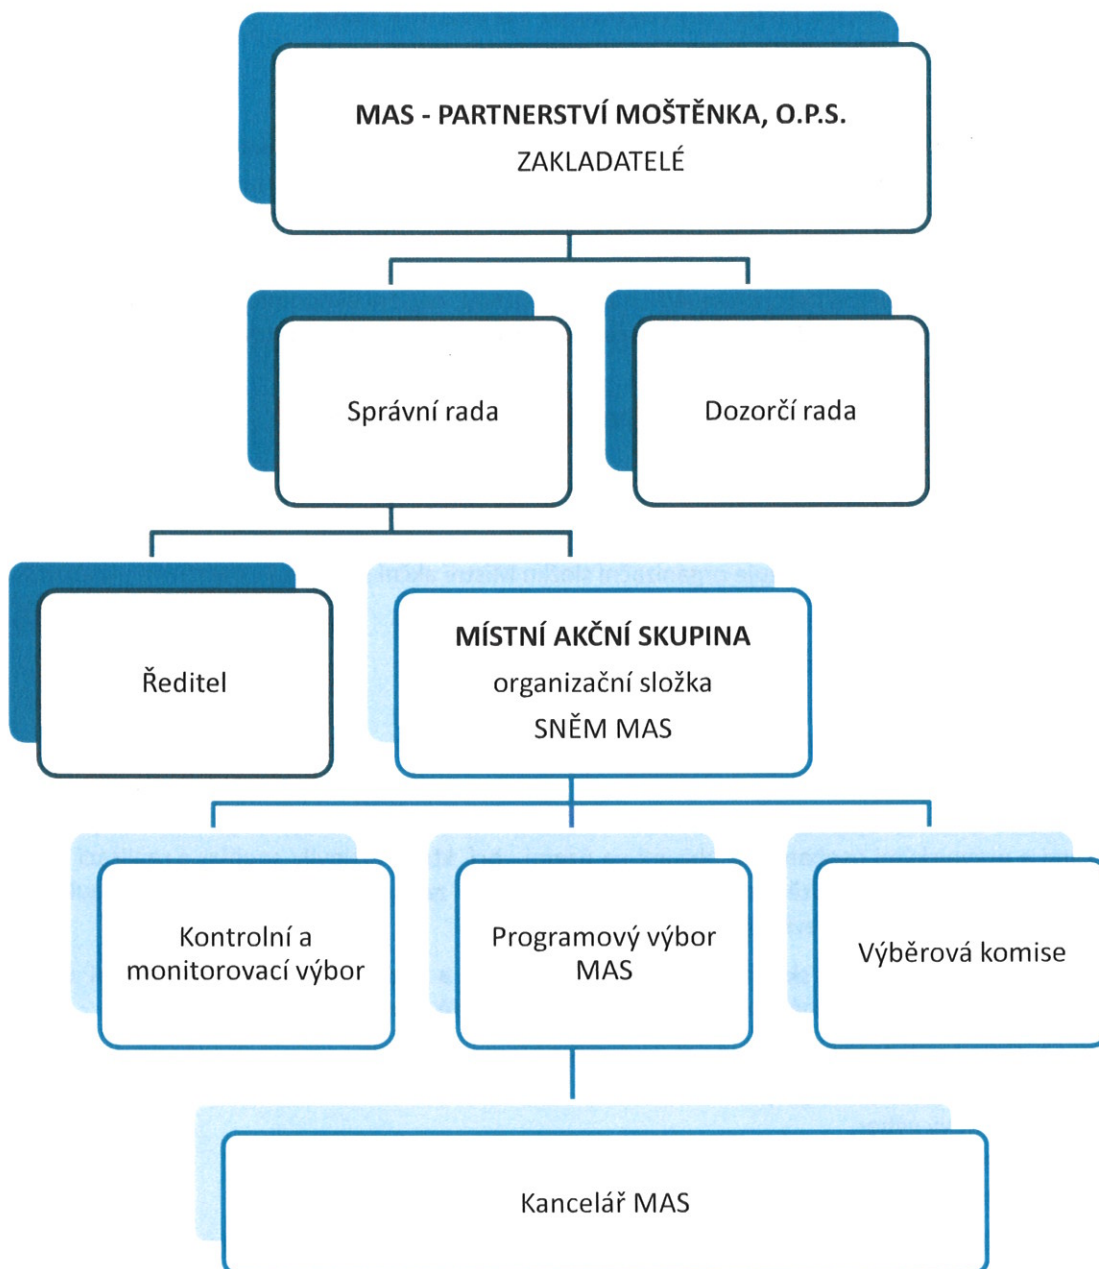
MAS - PARTNERSTVÍ MOŠTĚNKA, O.P.S.
ZAKLADATELÉ

Správní rada

Dozorčí rada

Ředitel

MÍSTNÍ AKČNÍ SKUPINA
organizační složka
SNĚM MAS

Kontrolní a monitorovací výbor

Programový výbor MAS

Výběrová komise

Kancelář MAS